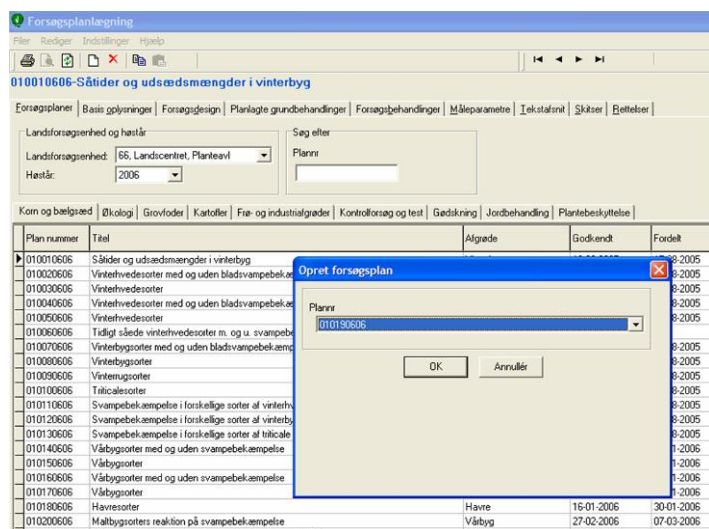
Forsøgsplanlægning

Filer Rediger Indstillinger Hjælp

010010606-Såtider og udsædsmængder i vinterbyg

Forsøgsplaner | Basis oplysninger | Forsøgsdesign | Planlagte grundbehandlinger | Forsøgsbehandlinger | Måleparametre | Tekstafsnit | Skitser | Rettelser

Landsforsøgsenhed og høstår

Landsforsøgsenhed: 66, Landscentret, Planteavl

Høstår: 2006

Søg efter

Plannr

Korn og bælgsæd | Økologi | Grovfoder | Kartofler | Frø- og industriafgrøder | Kontrolforsøg og test | Gødskning | Jordbehandling | Plantebeskyttelse

| Plan nummer | Titel | Afgrøde | Godkendt | Fordelt |
|---|---|---|---|---|
| 010010606 | Såtider og udsædsmængder i vinterbyg | | | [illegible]8-2005 |
| 010020606 | Vinterhvedesorter med og uden bladsvampebekæ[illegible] | | | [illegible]8-2005 |
| 010030606 | Vinterhvedesorter | | | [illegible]8-2005 |
| 010040606 | Vinterhvedesorter med og uden bladsvampebekæ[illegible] | | | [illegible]8-2005 |
| 010050606 | Vinterhvedesorter | | | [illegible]8-2005 |
| 010060606 | Tidligt sådede vinterhvedesorter m. og u. svampebe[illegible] | | | |
| 010070606 | Vinterbygsorter med og uden bladsvampebekæmp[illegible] | | | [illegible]8-2005 |
| 010080606 | Vinterbygsorter | | | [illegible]8-2005 |
| 010090606 | Vinterrugsorter | | | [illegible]8-2005 |
| 010100606 | Triticalesorter | | | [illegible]8-2005 |
| 010110606 | Svampebekæmpelse i forskellige sorter af vinterh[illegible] | | | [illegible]8-2005 |
| 010120606 | Svampebekæmpelse i forskellige sorter af vinterby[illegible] | | | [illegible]8-2005 |
| 010130606 | Svampebekæmpelse i forskellige sorter af triticale | | | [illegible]8-2005 |
| 010140606 | Vårbygsorter med og uden svampebekæmpelse | | | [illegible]1-2006 |
| 010150606 | Vårbygsorter | | | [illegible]1-2006 |
| 010160606 | Vårbygsorter med og uden svampebekæmpelse | | | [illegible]1-2006 |
| 010170606 | Vårbygsorter | | | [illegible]1-2006 |
| 010180606 | Havresorter | Havre | 16-01-2006 | 30-01-2006 |
| 010200606 | Maltbygsorters reaktion på svampebekæmpelse | Vårbyg | 27-02-2006 | 07-03-2006 |

Opret forsøgsplan

Plannr

010190606

OK

Annullér